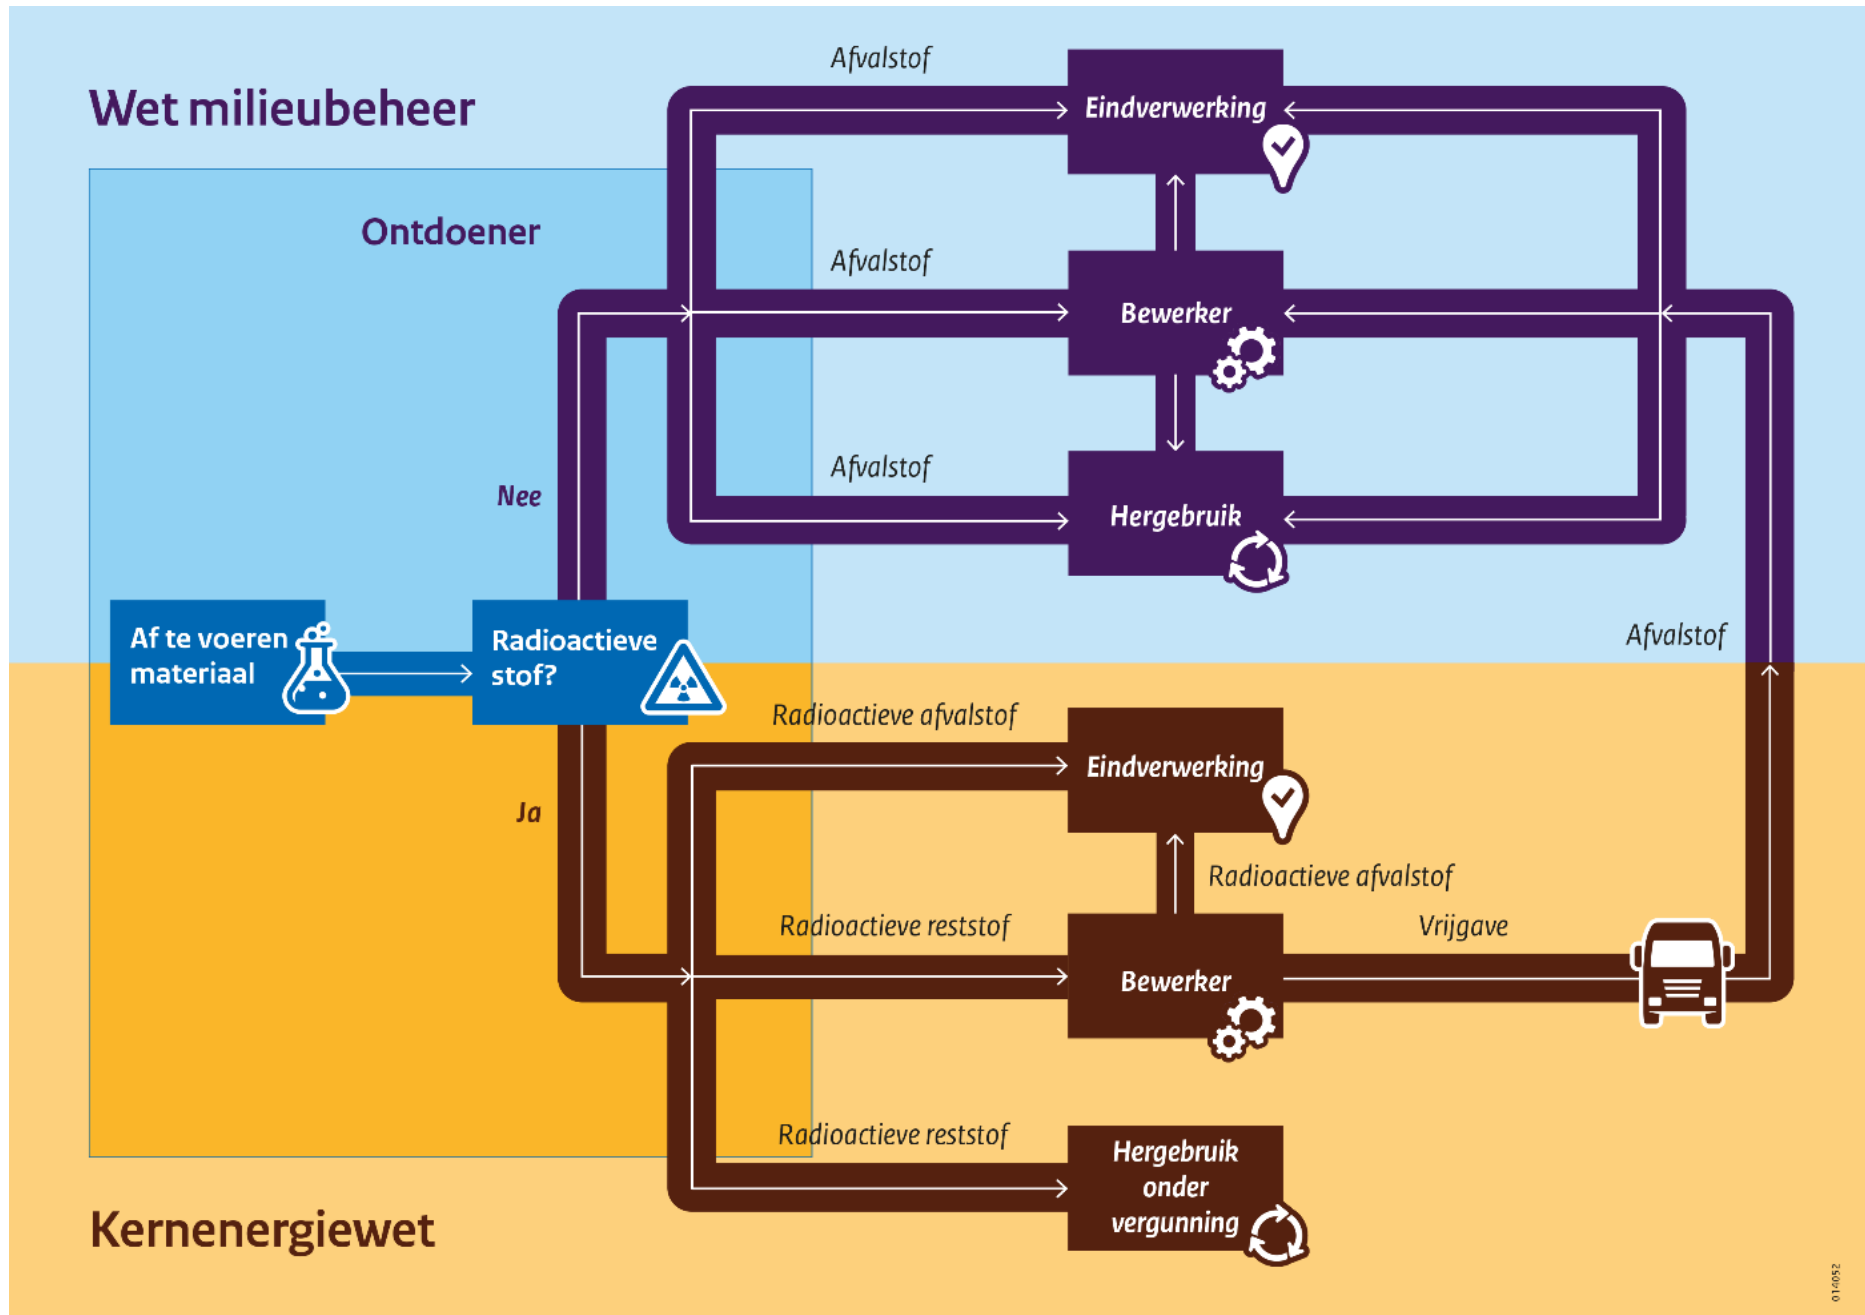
Wet milieubeheer

Ontdoener

Afvalstof

Eindverwerking

Afvalstof

Bewerker

Afvalstof

Hergebruik

Nee

Af te voeren materiaal

Radioactieve stof?

Afvalstof

Radioactieve afvalstof

Eindverwerking

Ja

Radioactieve afvalstof

Radioactieve reststof

Vrijgave

Bewerker

Radioactieve reststof

Hergebruik onder vergunning

Kernenergiewet

014052